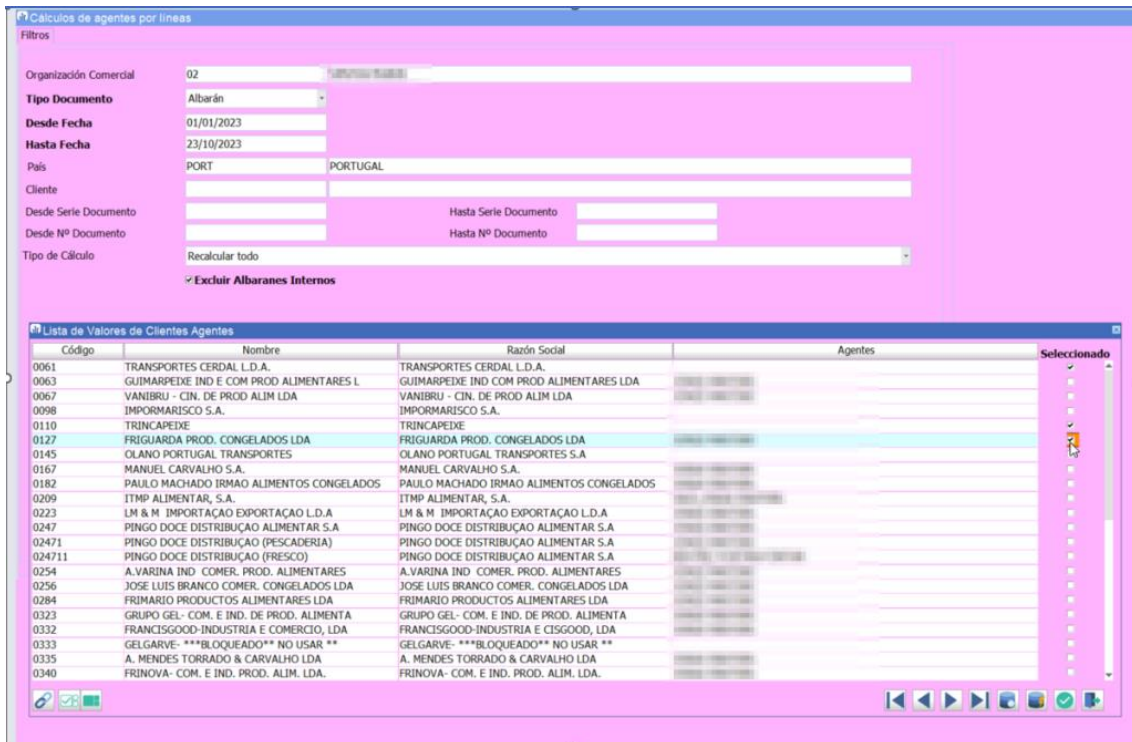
Calculos de agentes por lineas
Filtros

Organización Comercial 02 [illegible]
Tipo Documento Albarán
Desde Fecha 01/01/2023
Hasta Fecha 23/10/2023
País PORT PORTUGAL
Cliente
Desde Serie Documento Hasta Serie Documento
Desde Nº Documento Hasta Nº Documento
Tipo de Cálculo Recalcular todo
Excluir Albaranes Internos

Lista de Valores de Clientes Agentes

| Código | Nombre | Razón Social | Agentes | Seleccionado |
|---|---|---|---|---|
| 0061 | TRANSPORTES CERDAL L.D.A. | TRANSPORTES CERDAL L.D.A. | | ✓ |
| 0063 | GUIMARPEIXE IND E COM PROD ALIMENTARES L | GUIMARPEIXE IND COM PROD ALIMENTARES LDA | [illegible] | |
| 0067 | VANIBRU - CIN. DE PROD ALIM LDA | VANIBRU - CIN. DE PROD ALIM LDA | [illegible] | |
| 0098 | IMPORMARISCO S.A. | IMPORMARISCO S.A. | | |
| 0110 | TRINCAPEIXE | TRINCAPEIXE | | ✓ |
| 0127 | FRIGUARDA PROD. CONGELADOS LDA | FRIGUARDA PROD. CONGELADOS LDA | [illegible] | ✓ |
| 0145 | OLANO PORTUGAL TRANSPORTES | OLANO PORTUGAL TRANSPORTES S.A | | |
| 0167 | MANUEL CARVALHO S.A. | MANUEL CARVALHO S.A. | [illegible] | |
| 0182 | PAULO MACHADO IRMAO ALIMENTOS CONGELADOS | PAULO MACHADO IRMAO ALIMENTOS CONGELADOS | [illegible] | |
| 0209 | ITMP ALIMENTAR, S.A. | ITMP ALIMENTAR, S.A. | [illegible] | |
| 0223 | LM & M IMPORTAÇAO EXPORTAÇAO L.D.A | LM & M IMPORTAÇAO EXPORTAÇAO L.D.A | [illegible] | |
| 0247 | PINGO DOCE DISTRIBUÇAO ALIMENTAR S.A | PINGO DOCE DISTRIBUÇAO ALIMENTAR S.A | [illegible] | |
| 02471 | PINGO DOCE DISTRIBUÇAO (PESCADERIA) | PINGO DOCE DISTRIBUÇAO ALIMENTAR S.A | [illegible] | |
| 024711 | PINGO DOCE DISTRIBUÇAO (FRESCO) | PINGO DOCE DISTRIBUÇAO ALIMENTAR S.A | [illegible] | |
| 0254 | A.VARINA IND COMER. PROD. ALIMENTARES | A.VARINA IND COMER. PROD. ALIMENTARES | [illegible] | |
| 0256 | JOSE LUIS BRANCO COMER. CONGELADOS LDA | JOSE LUIS BRANCO COMER. CONGELADOS LDA | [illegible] | |
| 0284 | FRIMARIO PRODUCTOS ALIMENTARES LDA | FRIMARIO PRODUCTOS ALIMENTARES LDA | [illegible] | |
| 0323 | GRUPO GEL- COM. E IND. DE PROD. ALIMENTA | GRUPO GEL- COM. E IND. DE PROD. ALIMENTA | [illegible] | |
| 0332 | FRANCISGOOD-INDUSTRIA E COMERCIO, LDA | FRANCISGOOD-INDUSTRIA E CISGOOD, LDA | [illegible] | |
| 0333 | GELGARVE- ***BLOQUEADO** NO USAR ** | GELGARVE- ***BLOQUEADO** NO USAR ** | | |
| 0335 | A. MENDES TORRADO & CARVALHO LDA | A. MENDES TORRADO & CARVALHO LDA | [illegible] | |
| 0340 | FRINOVA- COM. E IND. PROD. ALIM. LDA. | FRINOVA- COM. E IND. PROD. ALIM. LDA. | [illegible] | |